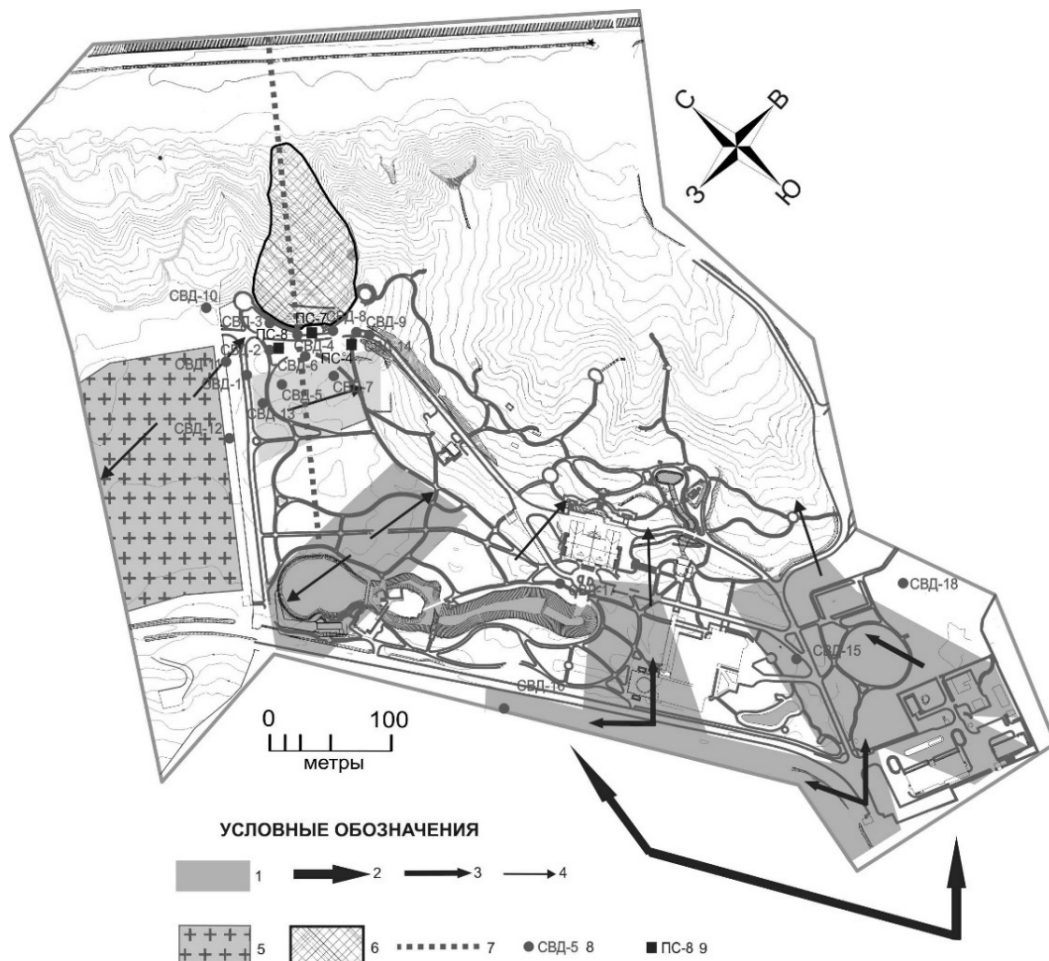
С
В
З
Ю

СВД-10
СВД-3
ПС-8
ПС-7
СВД-8
СВД-9
СВД-2
СВД-4
ПС-4
СВД-14
СВД-11
СВД-6
СВД-1
СВД-5
СВД-7
СВД-13
СВД-12
СВД-17
СВД-18
СВД-15
СВД-16

0
100
метры

УСЛОВНЫЕ ОБОЗНАЧЕНИЯ

1
2
3
4
5
6
7
СВД-5 8
ПС-8 9